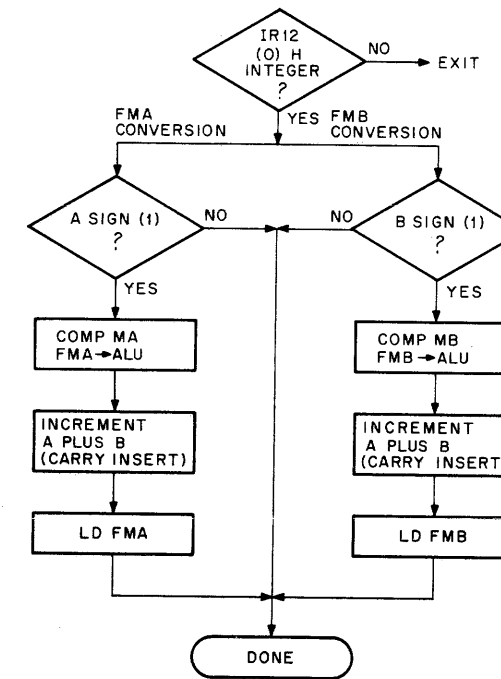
IR12
(0) H
INTEGER
?

NO

EXIT

YES

FMA
CONVERSION

FMB
CONVERSION

A SIGN (1)
?

NO

NO

B SIGN (1)
?

YES

YES

COMP MA
FMA→ALU

COMP MB
FMB→ALU

INCREMENT
A PLUS B
(CARRY INSERT)

INCREMENT
A PLUS B
(CARRY INSERT

LD FMA

LD FMB

DONE